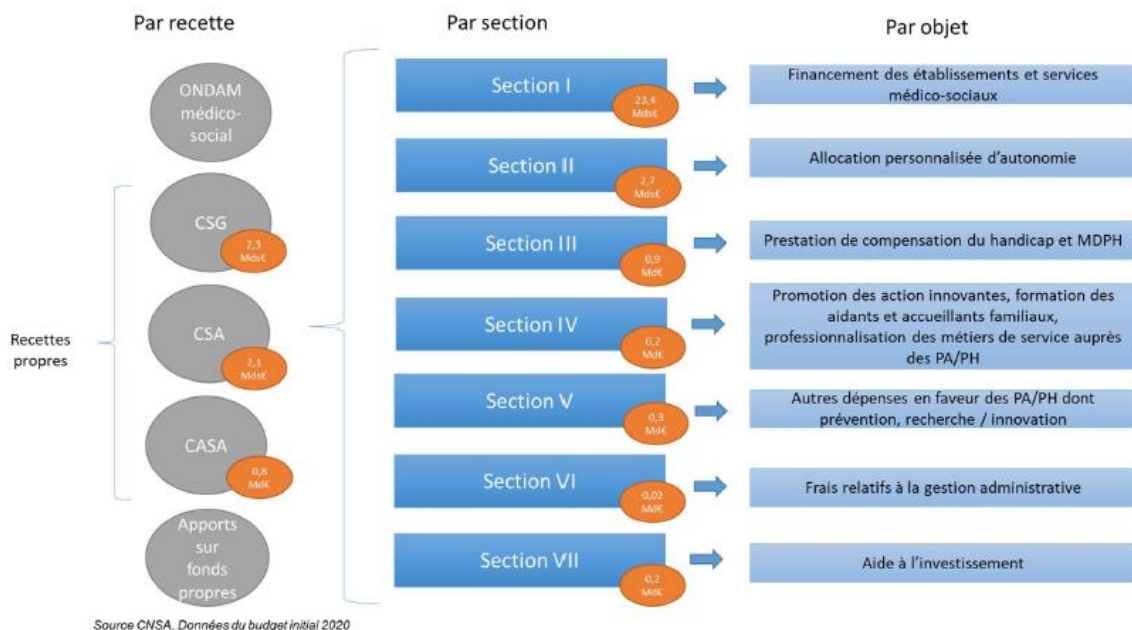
Par recette

ONDAM médico-social

CSG
2,3 Mds€

CSA
2,1 Mds€

CASA
0,8 Md€

Apports sur fonds propres

Recettes propres

Par section

Section I
23,4 Mds€

Section II
2,7 Mds€

Section III
0,9 Md€

Section IV
0,2 Md€

Section V
0,3 Md€

Section VI
0,02 Md€

Section VII
0,2 Md€

Par objet

Financement des établissements et services médico-sociaux

Allocation personnalisée d'autonomie

Prestation de compensation du handicap et MDPH

Promotion des action innovantes, formation des aidants et accueillants familiaux, professionnalisation des métiers de service auprès des PA/PH

Autres dépenses en faveur des PA/PH dont prévention, recherche / innovation

Frais relatifs à la gestion administrative

Aide à l'investissement

Source CNSA. Données du budget initial 2020